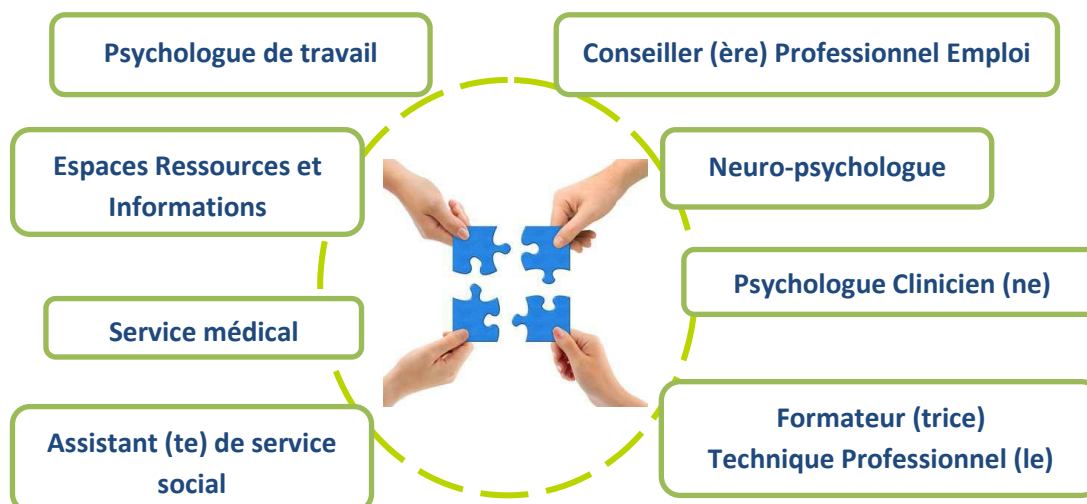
Psychologue de travail

Conseiller (ère) Professionnel Emploi

Espaces Ressources et Informations

Neuro-psychologue

Psychologue Clinicien (ne)

Service médical

Assistant (te) de service social

Formateur (trice)
Technique Professionnel (le)